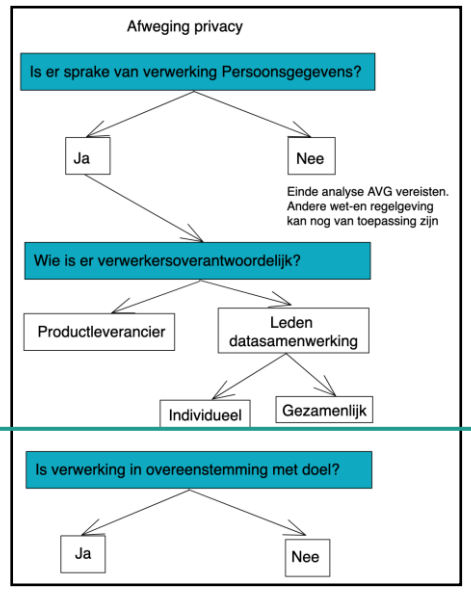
Afweging privacy

Is er sprake van verwerking Persoonsgegevens?

Ja

Nee

Einde analyse AVG vereisten. Andere wet-en regelgeving kan nog van toepassing zijn

Wie is er verwerkersoverantwoordelijk?

Productleverancier

Leden datasamenwerking

Individueel

Gezamenlijk

Is verwerking in overeenstemming met doel?

Ja

Nee